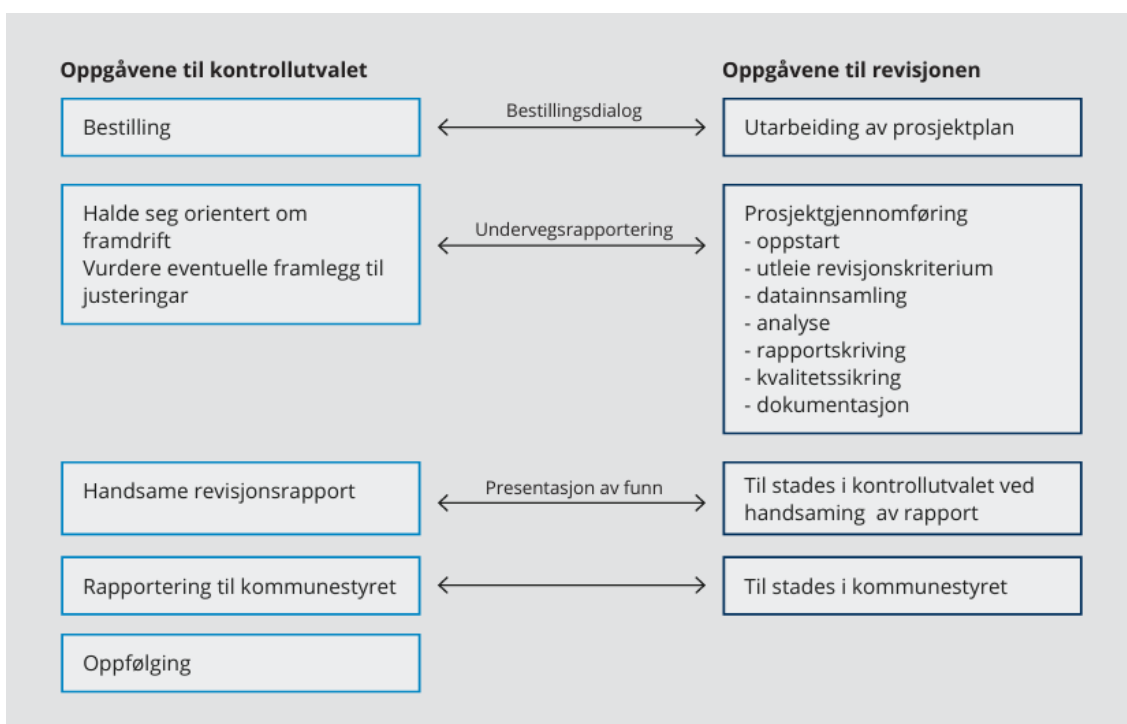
Oppgåvene til kontrollutvalet

Oppgåvene til revisjonen

Bestilling

Bestillingsdialog

Utarbeiding av prosjektplan

Halde seg orientert om framdrift
Vurdere eventuelle framlegg til justeringar

Undervegsrapportering

Prosjektgjennomføring
- oppstart
- utleie revisjonskriterium
- datainnsamling
- analyse
- rapportskriving
- kvalitetssikring
- dokumentasjon

Handsame revisjonsrapport

Presentasjon av funn

Til stades i kontrollutvalet ved handsaming av rapport

Rapportering til kommunestyret

Til stades i kommunestyret

Oppfølging